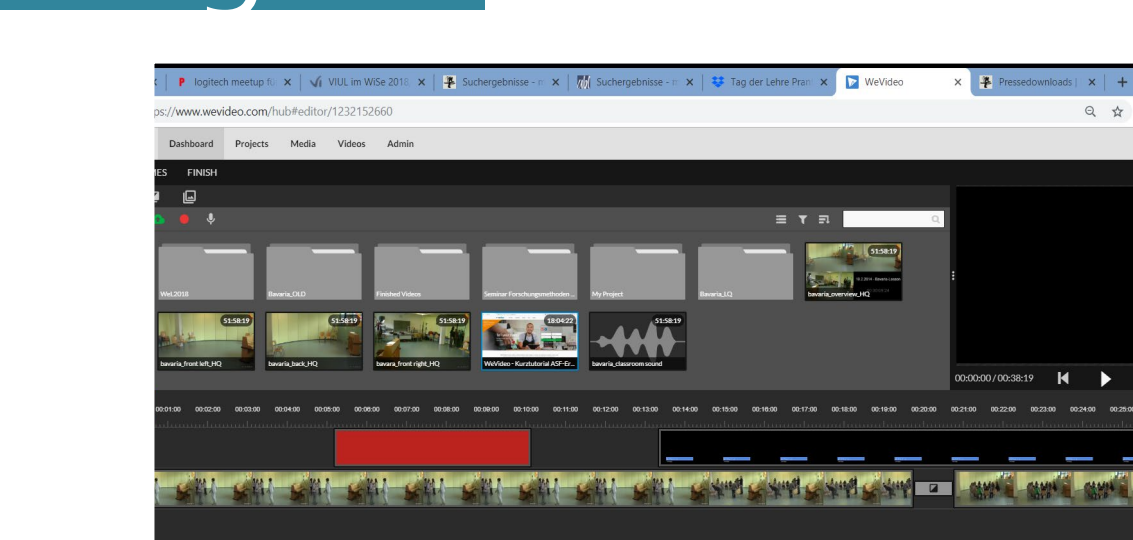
logitech meetup fü
VIUL im WiSe 2018
Suchergebnisse - m
Suchergebnisse - m
Tag der Lehre Pran
WeVideo
Pressedownloads |

ps://www.wevideo.com/hub#editor/1232152660

Dashboard
Projects
Media
Videos
Admin

MES
FINISH

WeL2018
Bavaria_OLD
Finished Videos
Seminar Forschungsmethoden ...
My Project
Bavaria_LQ
51:58:19
bavaria_overview_HQ

51:58:19
bavaria_front left_HQ
51:58:19
bavaria_back_HQ
51:58:19
bavaria_front right_HQ
18:04:22
WeVideo - Kurztutorial ASF-Er...
51:58:19
bavaria_classroom sound

00:00:00 / 00:38:19

00:01:00 00:02:00 00:03:00 00:04:00 00:05:00 00:06:00 00:07:00 00:08:00 00:09:00 00:10:00 00:11:00 00:12:00 00:13:00 00:14:00 00:15:00 00:16:00 00:17:00 00:18:00 00:19:00 00:20:00 00:21:00 00:22:00 00:23:00 00:24:00 00:25:0